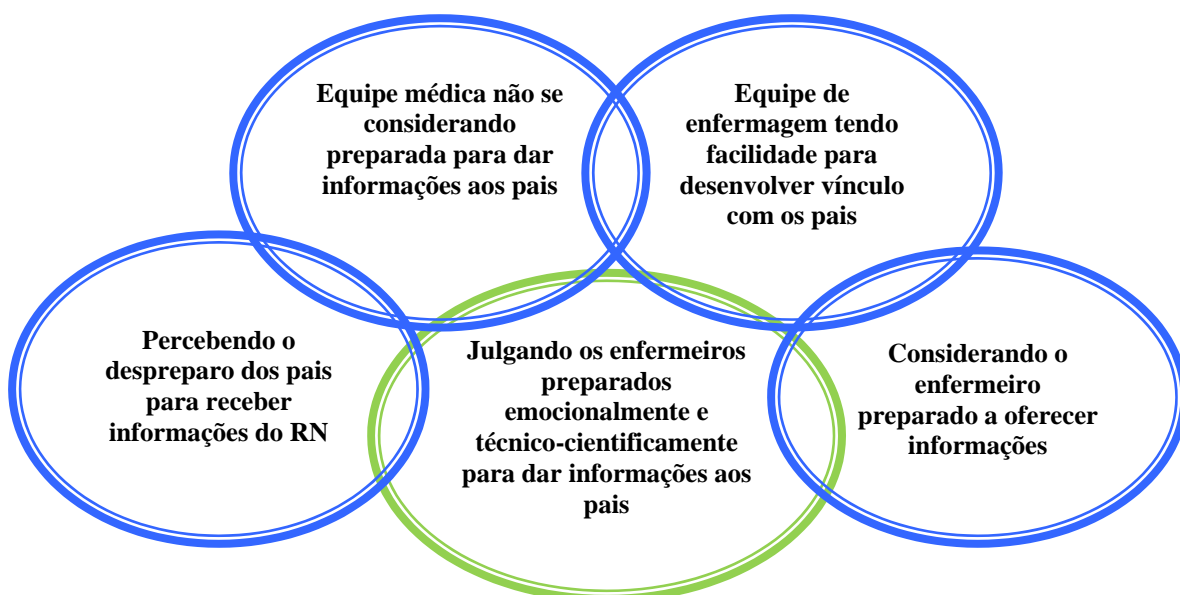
Equipe médica não se considerando preparada para dar informações aos pais

Equipe de enfermagem tendo facilidade para desenvolver vínculo com os pais

Percebendo o despreparo dos pais para receber informações do RN

Julgando os enfermeiros preparados emocionalmente e técnico-cientificamente para dar informações aos pais

Considerando o enfermeiro preparado a oferecer informações